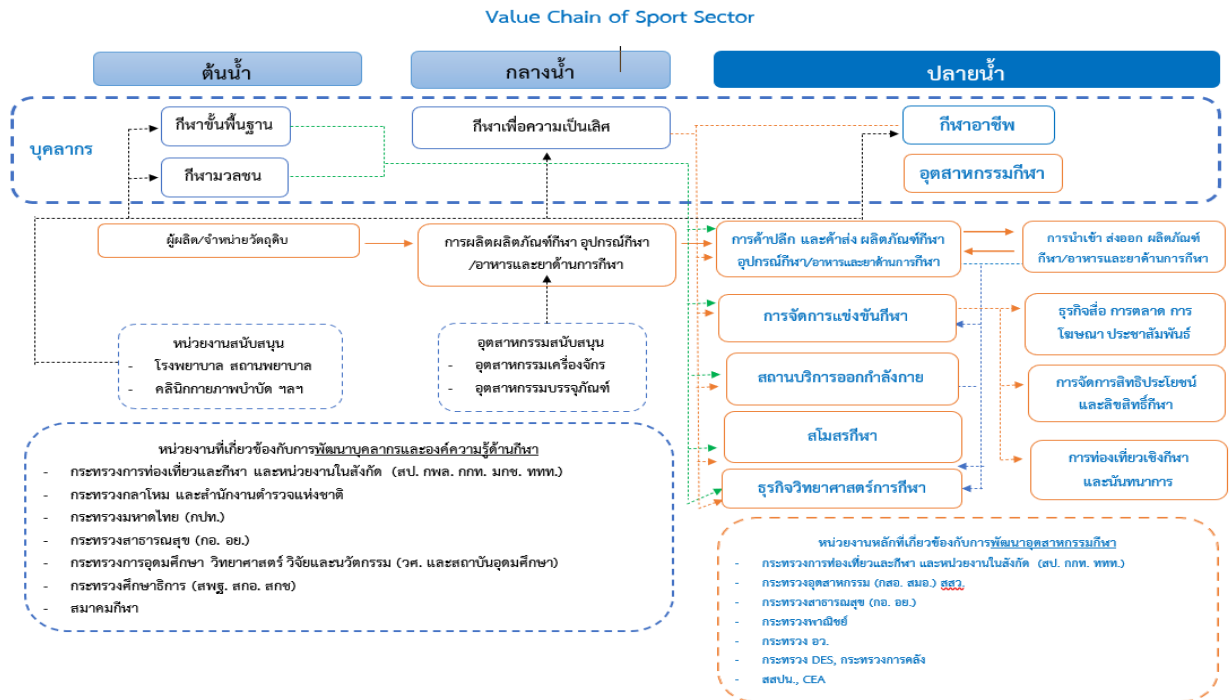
Value Chain of Sport Sector

ต้นน้ำ

กลางน้ำ

ปลายน้ำ

บุคลากร

กีฬาขั้นพื้นฐาน

กีฬามวลชน

กีฬาเพื่อความเป็นเลิศ

กีฬาอาชีพ

อุตสาหกรรมกีฬา

ผู้ผลิต/จำหน่ายวัตถุดิบ

การผลิตผลิตภัณฑ์กีฬา อุปกรณ์กีฬา /อาหารและยาด้านการกีฬา

การค้าปลีก และค้าส่ง ผลิตภัณฑ์กีฬา อุปกรณ์กีฬา/อาหารและยาด้านการกีฬา

การนำเข้า ส่งออก ผลิตภัณฑ์ กีฬา/อาหารและยาด้านการกีฬา

การจัดการแข่งขันกีฬา

ธุรกิจสื่อ การตลาด การโฆษณา ประชาสัมพันธ์

สถานบริการออกกำลังกาย

การจัดการสิทธิประโยชน์และลิขสิทธิ์กีฬา

สโมสรกีฬา

การท่องเที่ยวเชิงกีฬาและนันทนาการ

ธุรกิจวิทยาศาสตร์การกีฬา

หน่วยงานสนับสนุน
- โรงพยาบาล สถานพยาบาล
- คลินิกกายภาพบำบัด ฯลฯ

อุตสาหกรรมสนับสนุน
- อุตสาหกรรมเครื่องจักร
- อุตสาหกรรมบรรจุภัณฑ์

หน่วยงานที่เกี่ยวข้องกับการพัฒนาบุคลากรและองค์ความรู้ด้านกีฬา
- กระทรวงการท่องเที่ยวและกีฬา และหน่วยงานในสังกัด (สป. กพล. กกท. มกช. ททท.)
- กระทรวงกลาโหม และสำนักงานตำรวจแห่งชาติ
- กระทรวงมหาดไทย (กปท.)
- กระทรวงสาธารณสุข (กอ. อย.)
- กระทรวงการอุดมศึกษา วิทยาศาสตร์ วิจัยและนวัตกรรม (วศ. และสถาบันอุดมศึกษา)
- กระทรวงศึกษาธิการ (สพฐ. สกอ. สกช)
- สมาคมกีฬา

หน่วยงานหลักที่เกี่ยวข้องกับการพัฒนาอุตสาหกรรมกีฬา
- กระทรวงการท่องเที่ยวและกีฬา และหน่วยงานในสังกัด (สป. กกท. ททท.)
- กระทรวงอุตสาหกรรม (กสอ. สมอ.) สสว.
- กระทรวงสาธารณสุข (กอ. อย.)
- กระทรวงพาณิชย์
- กระทรวง อว.
- กระทรวง DES, กระทรวงการคลัง
- สสปน., CEA